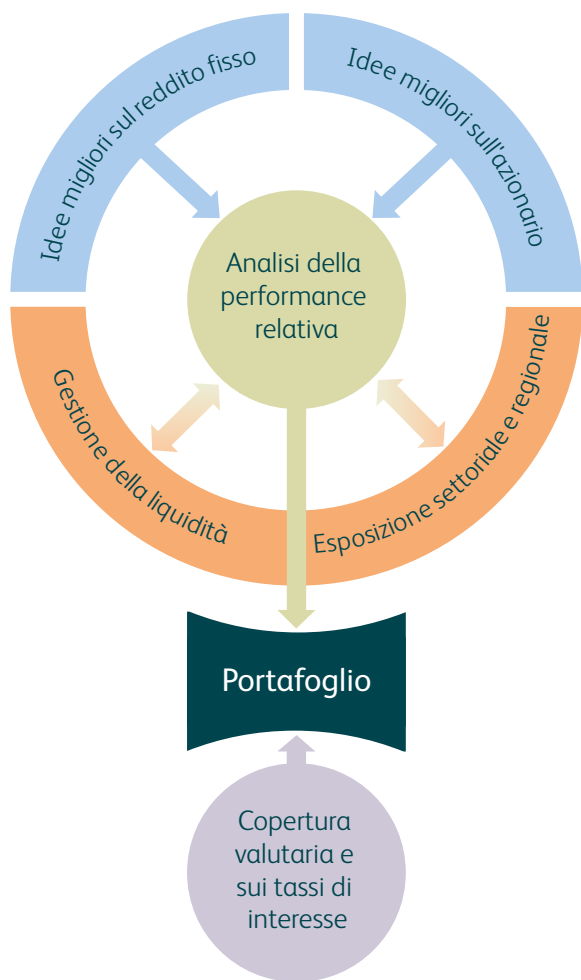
Idee migliori sul reddito fisso

Idee migliori sull'azionario

Analisi della performance relativa

Gestione della liquidità

Esposizione settoriale e regionale

Portafoglio

Copertura valutaria e sui tassi di interesse